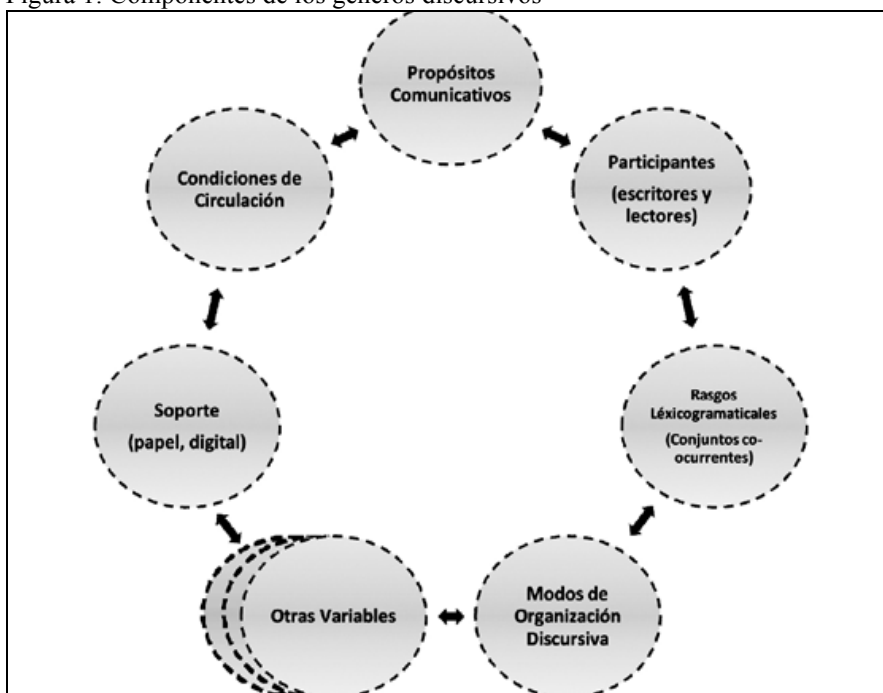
Figura 1. Componentes de los géneros discursivos

Propósitos Comunicativos

Participantes (escritores y lectores)

Rasgos Léxicogramaticales (Conjuntos co-ocurrentes)

Modos de Organización Discursiva

Otras Variables

Soporte (papel, digital)

Condiciones de Circulación